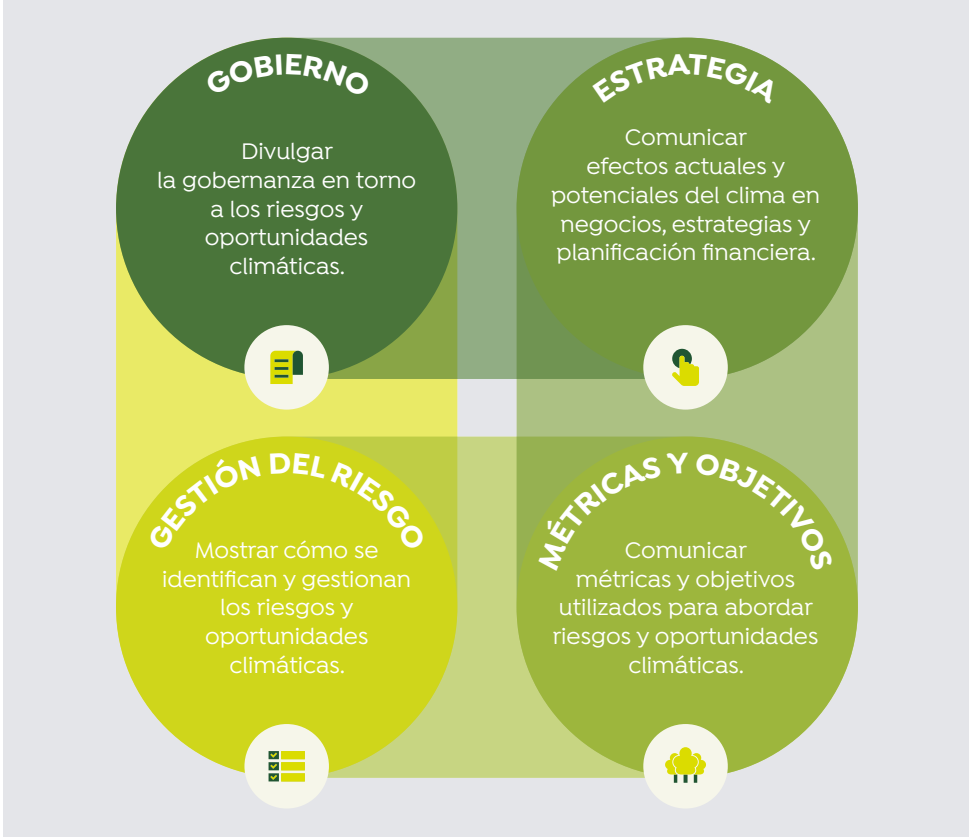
GOBIERNO

Divulgar la gobernanza en torno a los riesgos y oportunidades climáticas.

ESTRATEGIA

Comunicar efectos actuales y potenciales del clima en negocios, estrategias y planificación financiera.

GESTIÓN DEL RIESGO

Mostrar cómo se identifican y gestionan los riesgos y oportunidades climáticas.

MÉTRICAS Y OBJETIVOS

Comunicar métricas y objetivos utilizados para abordar riesgos y oportunidades climáticas.